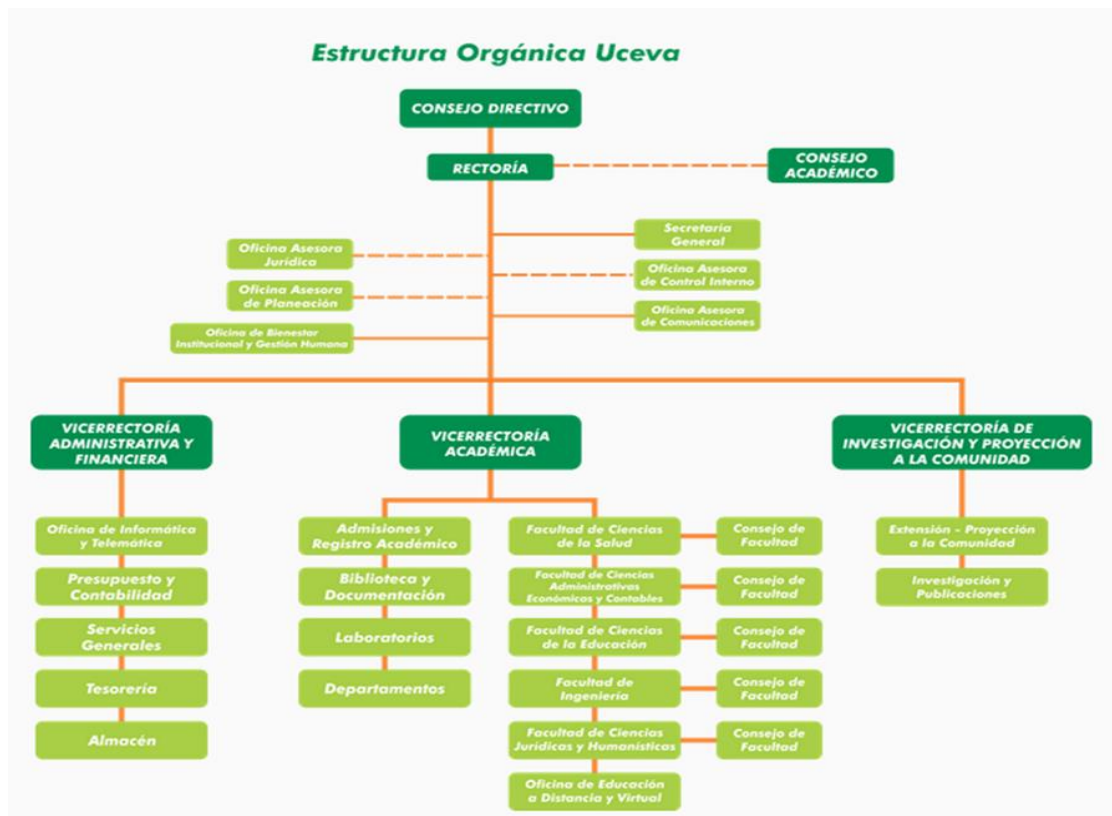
Estructura Orgánica Uceva

CONSEJO DIRECTIVO

RECTORÍA

CONSEJO ACADÉMICO

Oficina Asesora Jurídica

Oficina Asesora de Planeación

Oficina de Bienestar Institucional y Gestión Humana

Secretaria General

Oficina Asesora de Control Interno

Oficina Asesora de Comunicaciones

VICERRECTORÍA ADMINISTRATIVA Y FINANCIERA

Oficina de Informática y Telemática

Presupuesto y Contabilidad

Servicios Generales

Tesorería

Almacén

VICERRECTORÍA ACADÉMICA

Admisiones y Registro Académico

Biblioteca y Documentación

Laboratorios

Departamentos

Facultad de Ciencias de la Salud

Consejo de Facultad

Facultad de Ciencias Administrativas Económicas y Contables

Consejo de Facultad

Facultad de Ciencias de la Educación

Consejo de Facultad

Facultad de Ingeniería

Consejo de Facultad

Facultad de Ciencias Jurídicas y Humanísticas

Consejo de Facultad

Oficina de Educación a Distancia y Virtual

VICERRECTORÍA DE INVESTIGACIÓN Y PROYECCIÓN A LA COMUNIDAD

Extensión - Proyección a la Comunidad

Investigación y Publicaciones